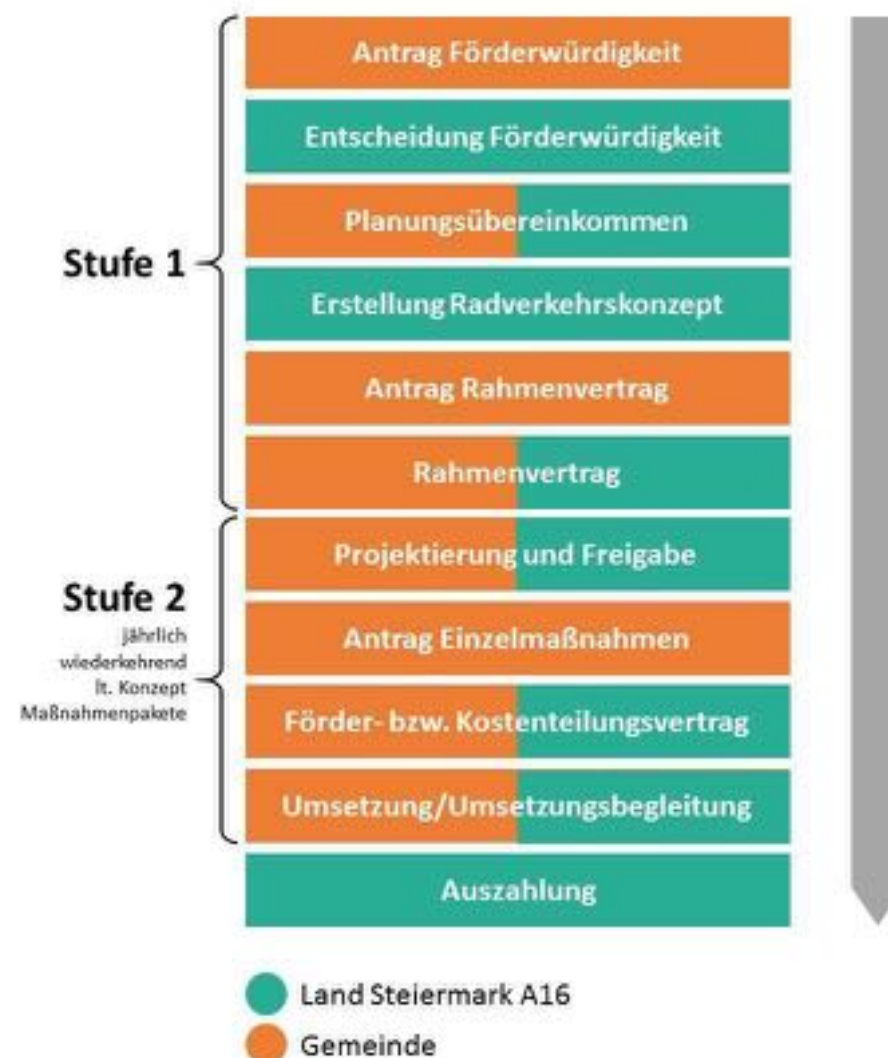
Stufe 1

Antrag Förderwürdigkeit

Entscheidung Förderwürdigkeit

Planungsübereinkommen

Erstellung Radverkehrskonzept

Antrag Rahmenvertrag

Rahmenvertrag

Stufe 2
jährlich wiederkehrend lt. Konzept Maßnahmenpakete

Projektierung und Freigabe

Antrag Einzelmaßnahmen

Förder- bzw. Kostenteilungsvertrag

Umsetzung/Umsetzungsbegleitung

Auszahlung

Land Steiermark A16
Gemeinde